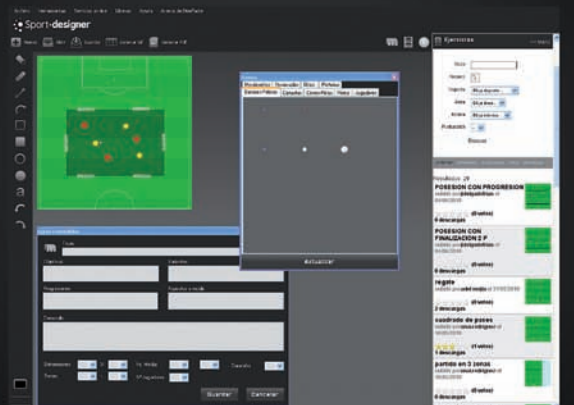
Sport-designer

Ejercicios

Actualizar

Guardar Cancelar

Resultados: 29

POSESION CON PROGRESION

0 descargas

POSESION CON FINALIZACION 2 P

0 descargas

regate

0 descargas

cuadrado de pases

1 descargas

partido en 3 zonas

0 descargas

Buscar

Autor

Título

Objetivos

Descripción

Guardar

Cancelar